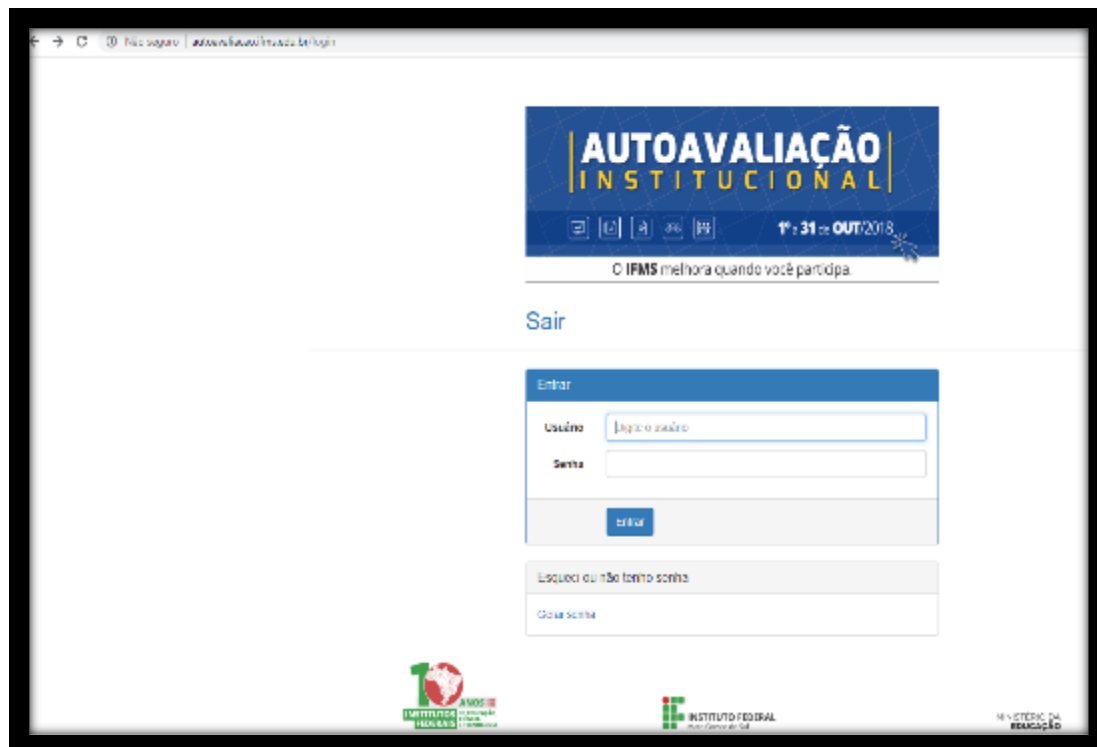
Não seguro | autoavaliacao.ifms.edu.br/login

AUTOAVALIAÇÃO
INSTITUCIONAL

1º a 31 de OUT/2018

O IFMS melhora quando você participa.

Sair

Entrar

Usuário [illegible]

Senha

Entrar

Esqueci ou não tenho senha

Gerar senha

10 ANOS INSTITUTOS FEDERAIS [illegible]

INSTITUTO FEDERAL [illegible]

MINISTÉRIO DA EDUCAÇÃO